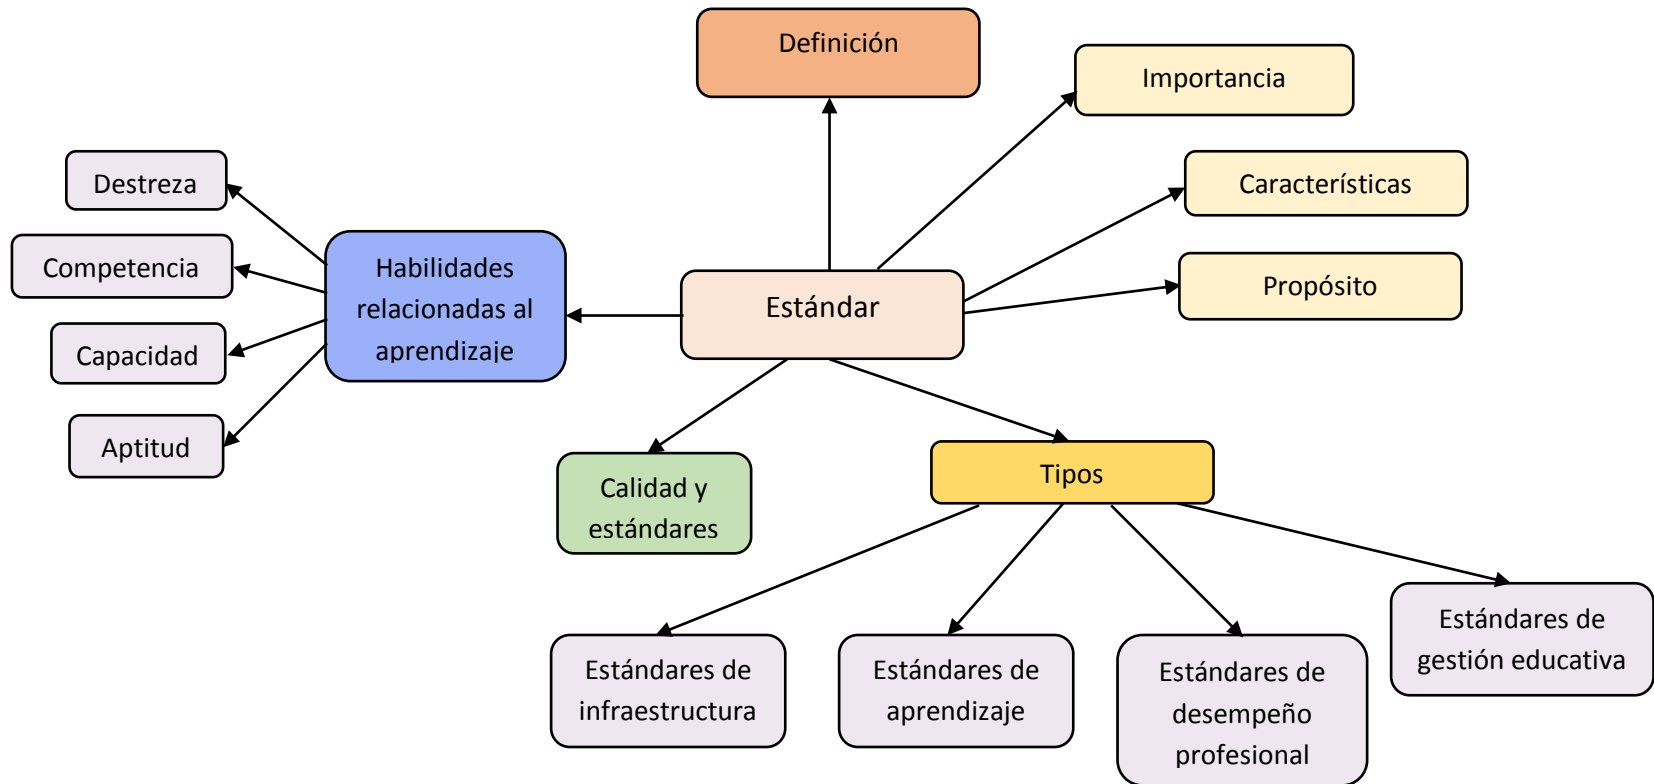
Definición

Importancia

Características

Propósito

Destreza

Competencia

Capacidad

Aptitud

Habilidades relacionadas al aprendizaje

Estándar

Calidad y estándares

Tipos

Estándares de infraestructura

Estándares de aprendizaje

Estándares de desempeño profesional

Estándares de gestión educativa